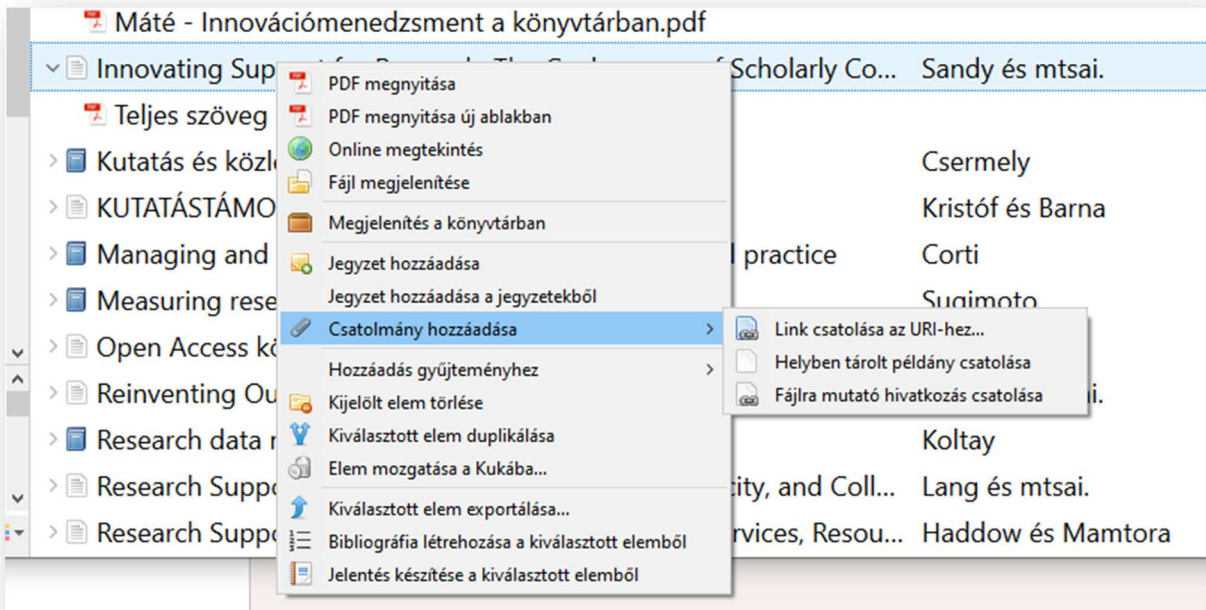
Máté - Innovációmenedzsment a könyvtárban.pdf
Innovating Sup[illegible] Scholarly Co... Sandy és mtsai.
Teljes szöveg
Kutatás és közl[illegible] Csermely
KUTATÁSTÁMO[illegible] Kristóf és Barna
Managing and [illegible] practice Corti
Measuring rese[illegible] Sugimoto
Open Access k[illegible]
Reinventing Ou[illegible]
Research data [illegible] Koltay
Research Suppo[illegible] ity, and Coll... Lang és mtsai.
Research Suppo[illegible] rvices, Resou... Haddow és Mamtora

PDF megnyitása
PDF megnyitása új ablakban
Online megtekintés
Fájl megjelenítése
Megjelenítés a könyvtárban
Jegyzet hozzáadása
Jegyzet hozzáadása a jegyzetekből
Csatolmány hozzáadása
Hozzáadás gyűjteményhez
Kijelölt elem törlése
Kiválasztott elem duplikálása
Elem mozgatása a Kukába...
Kiválasztott elem exportálása...
Bibliográfia létrehozása a kiválasztott elemből
Jelentés készítése a kiválasztott elemből

Link csatolása az URI-hez...
Helyben tárolt példány csatolása
Fájlra mutató hivatkozás csatolása